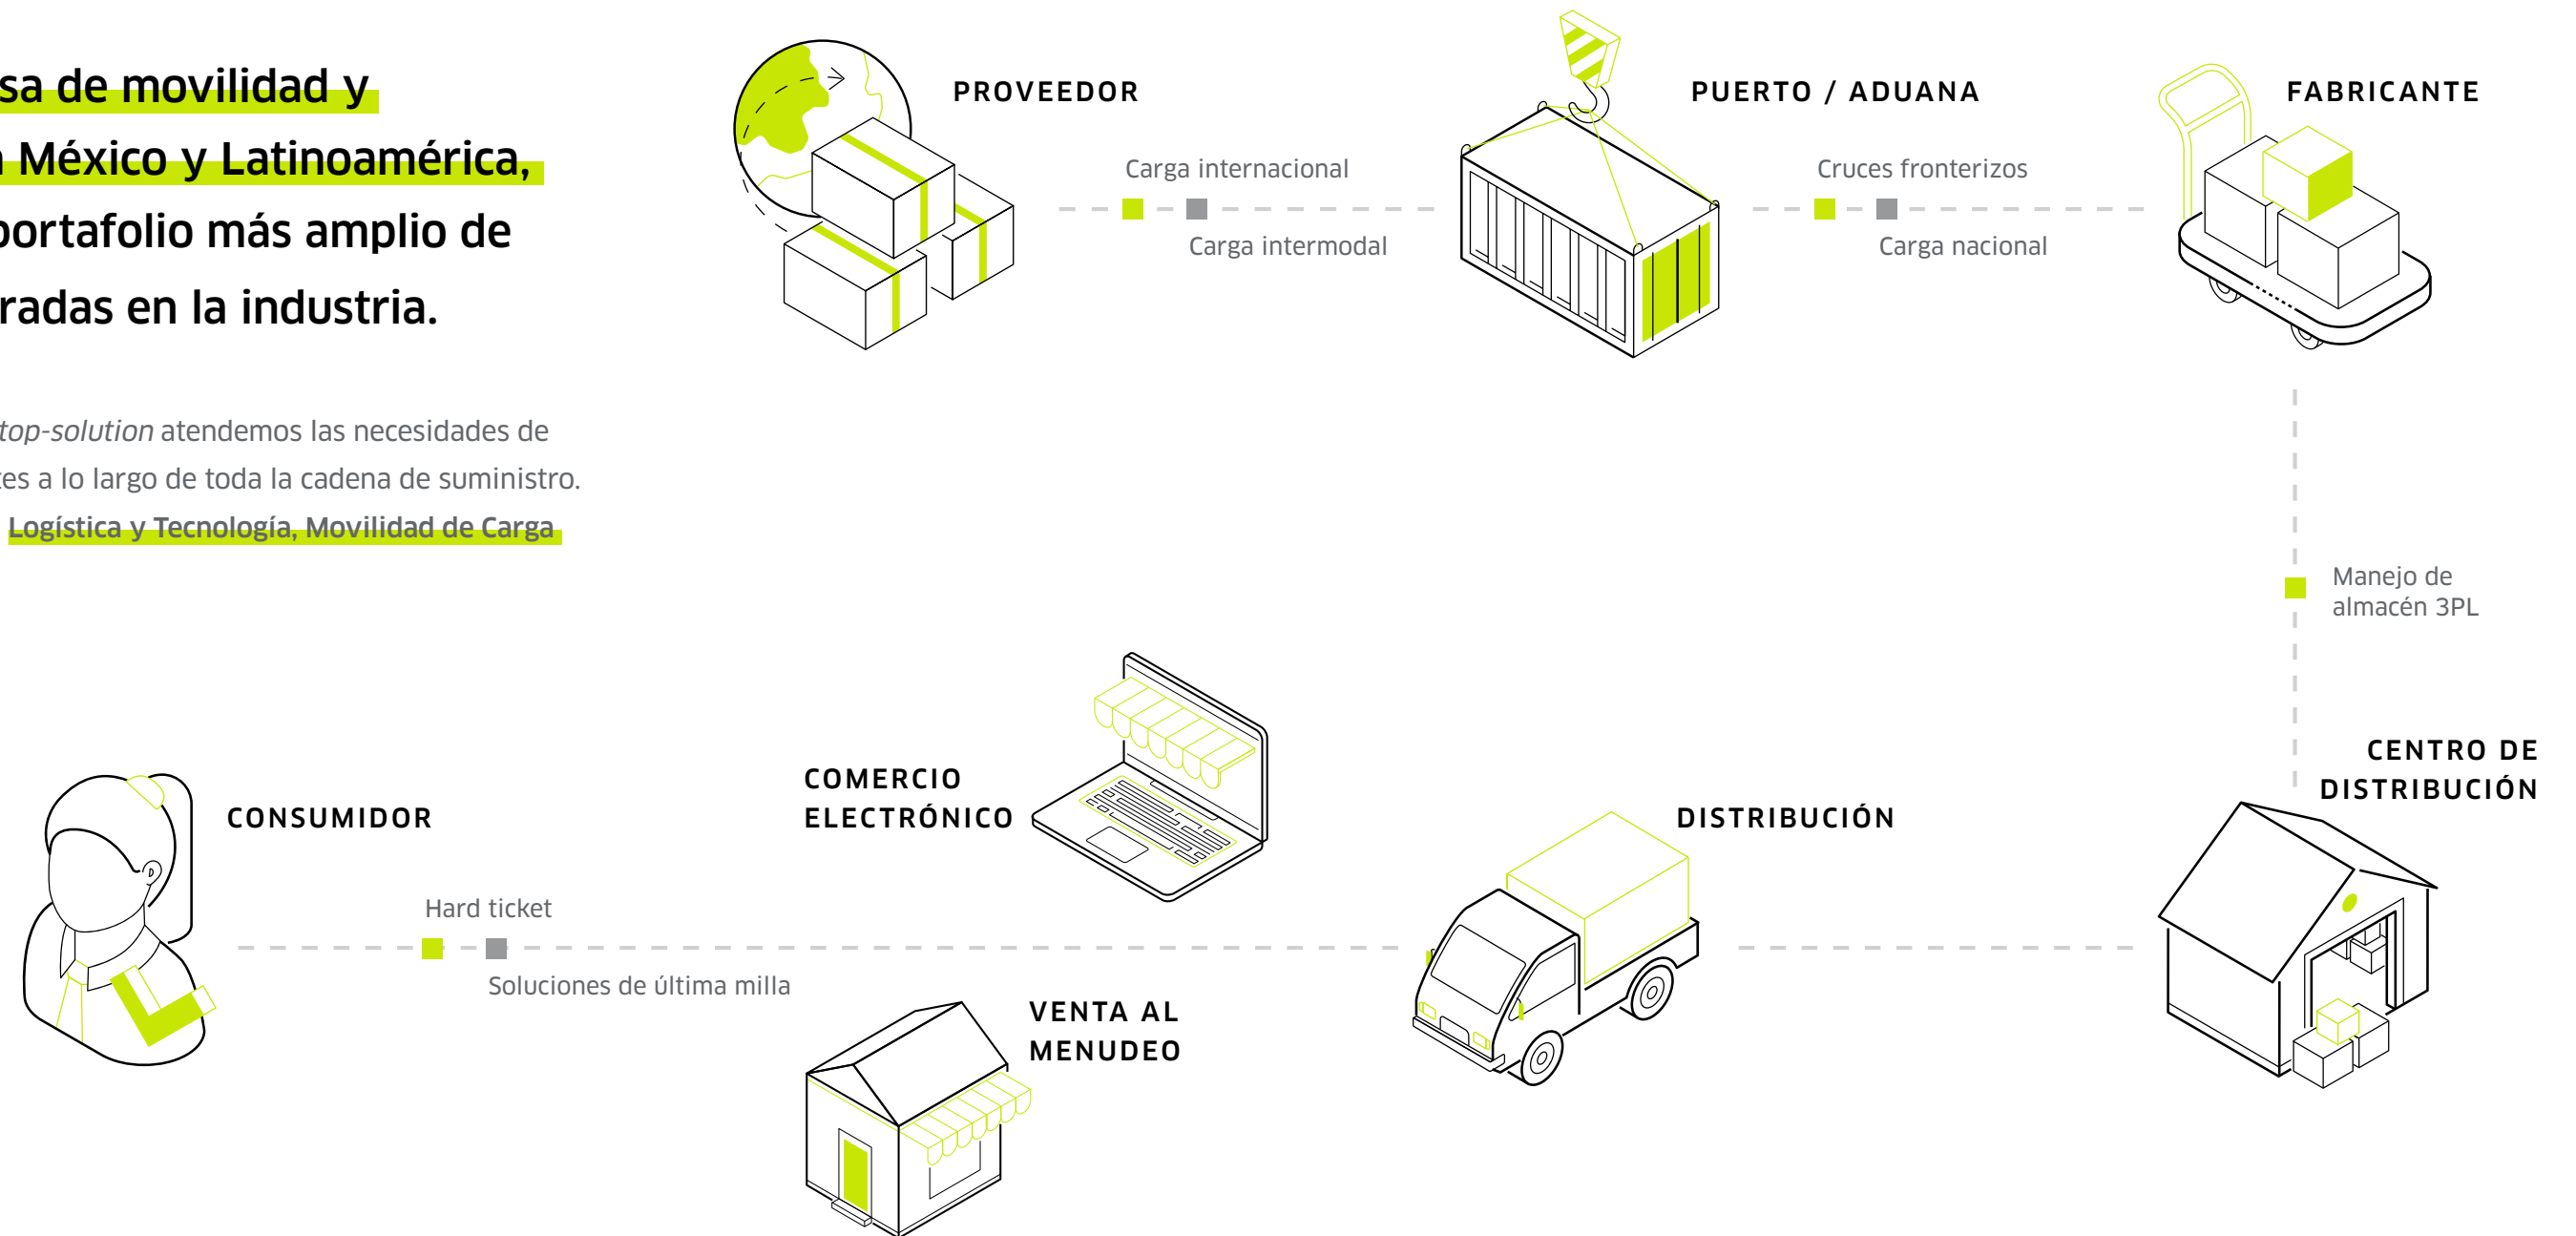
sa de movilidad y
México y Latinoamérica,
portafolio más amplio de
radas en la industria.

top-solution atendemos las necesidades de
tes a lo largo de toda la cadena de suministro.
Logística y Tecnología, Movilidad de Carga

PROVEEDOR

Carga internacional

Carga intermodal

PUERTO / ADUANA

Cruces fronterizos

Carga nacional

FABRICANTE

Manejo de almacén 3PL

CENTRO DE DISTRIBUCIÓN

DISTRIBUCIÓN

COMERCIO ELECTRÓNICO

VENTA AL MENUDEO

CONSUMIDOR

Hard ticket

Soluciones de última milla